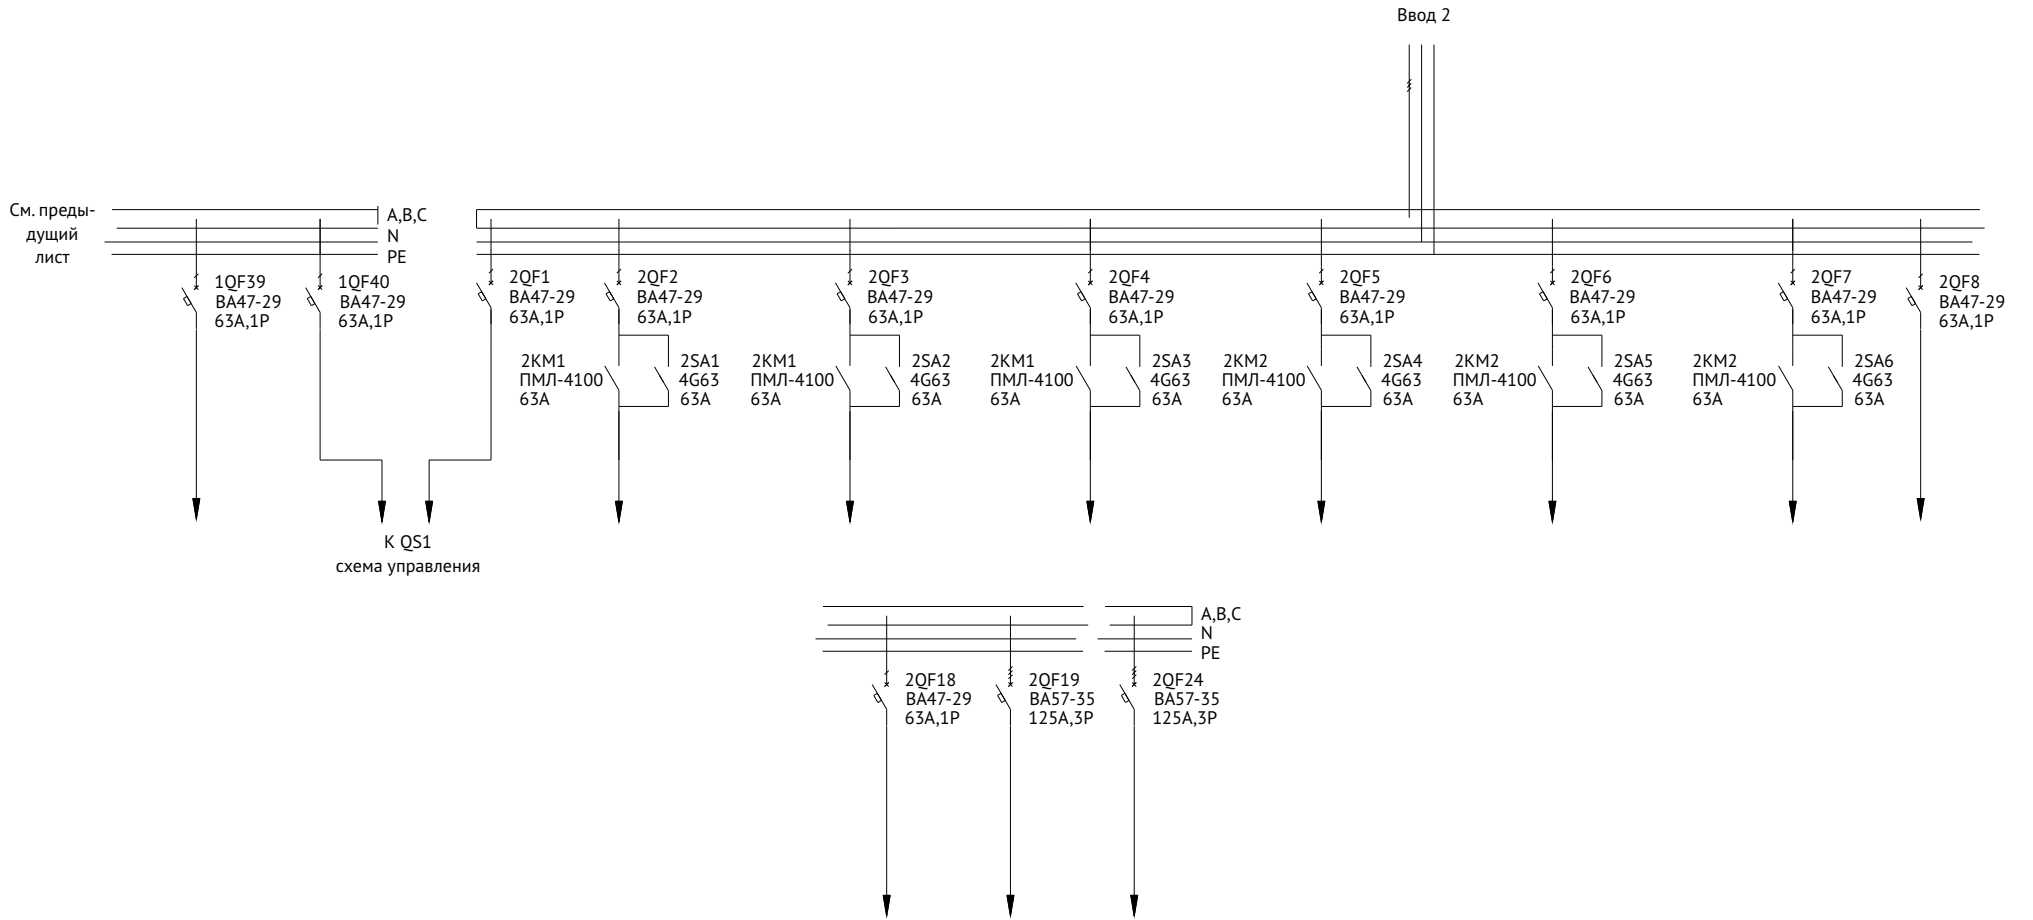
Ввод 2

См. предыдущий лист

A,B,C
N
PE

1QF39
ВА47-29
63А,1Р

1QF40
ВА47-29
63А,1Р

2QF1
ВА47-29
63А,1Р

2QF2
ВА47-29
63А,1Р

2KM1
ПМЛ-4100
63А

2SA1
4G63
63А

2QF3
ВА47-29
63А,1Р

2KM1
ПМЛ-4100
63А

2SA2
4G63
63А

2QF4
ВА47-29
63А,1Р

2KM1
ПМЛ-4100
63А

2SA3
4G63
63А

2QF5
ВА47-29
63А,1Р

2KM2
ПМЛ-4100
63А

2SA4
4G63
63А

2QF6
ВА47-29
63А,1Р

2KM2
ПМЛ-4100
63А

2SA5
4G63
63А

2QF7
ВА47-29
63А,1Р

2KM2
ПМЛ-4100
63А

2SA6
4G63
63А

2QF8
ВА47-29
63А,1Р

К QS1
схема управления

A,B,C
N
PE

2QF18
ВА47-29
63А,1Р

2QF19
ВА57-35
125А,3Р

2QF24
ВА57-35
125А,3Р